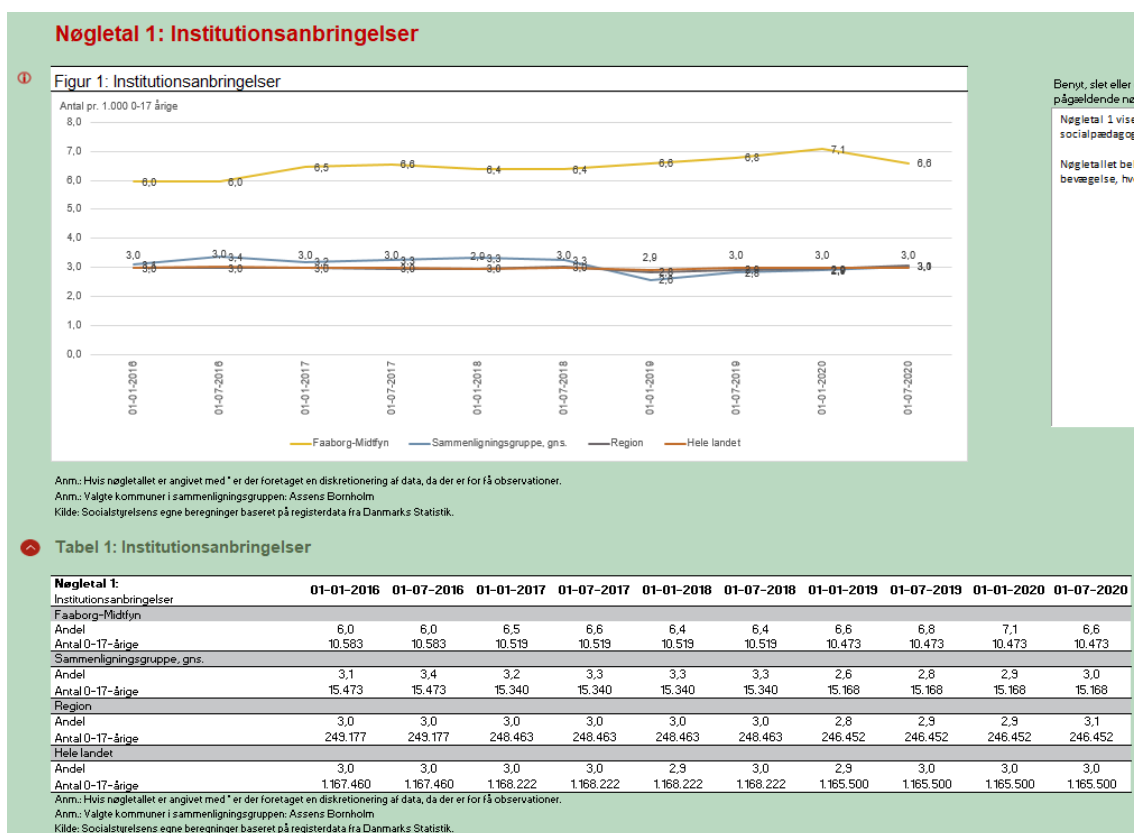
Nøgletal 1: Institutionsanbringelser

Figur 1: Institutionsanbringelser

Antal pr. 1.000 0-17 årige

8,0
7,0
6,0
5,0
4,0
3,0
2,0
1,0
0,0

6,0 6,0 6,5 6,6 6,4 6,4 6,6 6,8 7,1 6,6

3,0 3,1 3,0 3,4 3,0 3,2 3,0 3,3 2,9 3,3 3,0 3,3 2,9 2,8 2,6 3,0 2,9 2,8 3,0 2,9 2,9 3,0 3,1 3,0

3,0 3,0 3,0 3,0 3,0 3,0

01-01-2016 01-07-2016 01-01-2017 01-07-2017 01-01-2018 01-07-2018 01-01-2019 01-07-2019 01-01-2020 01-07-2020

Faaborg-Midtfyn Sammenligningsgruppe, gns. Region Hele landet

Anm.: Hvis nøgletallet er angivet med * er der foretaget en diskretionering af data, da der er for få observationer.
Anm.: Valgte kommuner i sammenligningsgruppen: Assens Bornholm
Kilde: Socialstyrelsens egne beregninger baseret på registerdata fra Danmarks Statistik.

Benyt, slet eller
pågældende nø

Nøgletal 1 vise
socialpædagog

Nøgletallet be
bevægelse, hv

Tabel 1: Institutionsanbringelser

| Nøgletal 1: Institutionsanbringelser | 01-01-2016 | 01-07-2016 | 01-01-2017 | 01-07-2017 | 01-01-2018 | 01-07-2018 | 01-01-2019 | 01-07-2019 | 01-01-2020 | 01-07-2020 |
|---|---|---|---|---|---|---|---|---|---|---|
| Faaborg-Midtfyn | | | | | | | | | | |
| Andel | 6,0 | 6,0 | 6,5 | 6,6 | 6,4 | 6,4 | 6,6 | 6,8 | 7,1 | 6,6 |
| Antal 0-17-årige | 10.583 | 10.583 | 10.519 | 10.519 | 10.519 | 10.519 | 10.473 | 10.473 | 10.473 | 10.473 |
| Sammenligningsgruppe, gns. | | | | | | | | | | |
| Andel | 3,1 | 3,4 | 3,2 | 3,3 | 3,3 | 3,3 | 2,6 | 2,8 | 2,9 | 3,0 |
| Antal 0-17-årige | 15.473 | 15.473 | 15.340 | 15.340 | 15.340 | 15.340 | 15.168 | 15.168 | 15.168 | 15.168 |
| Region | | | | | | | | | | |
| Andel | 3,0 | 3,0 | 3,0 | 3,0 | 3,0 | 3,0 | 2,8 | 2,9 | 2,9 | 3,1 |
| Antal 0-17-årige | 249.177 | 249.177 | 248.463 | 248.463 | 248.463 | 248.463 | 246.452 | 246.452 | 246.452 | 246.452 |
| Hele landet | | | | | | | | | | |
| Andel | 3,0 | 3,0 | 3,0 | 3,0 | 2,9 | 3,0 | 2,9 | 3,0 | 3,0 | 3,0 |
| Antal 0-17-årige | 1.167.460 | 1.167.460 | 1.168.222 | 1.168.222 | 1.168.222 | 1.168.222 | 1.165.500 | 1.165.500 | 1.165.500 | 1.165.500 |

Anm.: Hvis nøgletallet er angivet med * er der foretaget en diskretionering af data, da der er for få observationer.
Anm.: Valgte kommuner i sammenligningsgruppen: Assens Bornholm
Kilde: Socialstyrelsens egne beregninger baseret på registerdata fra Danmarks Statistik.